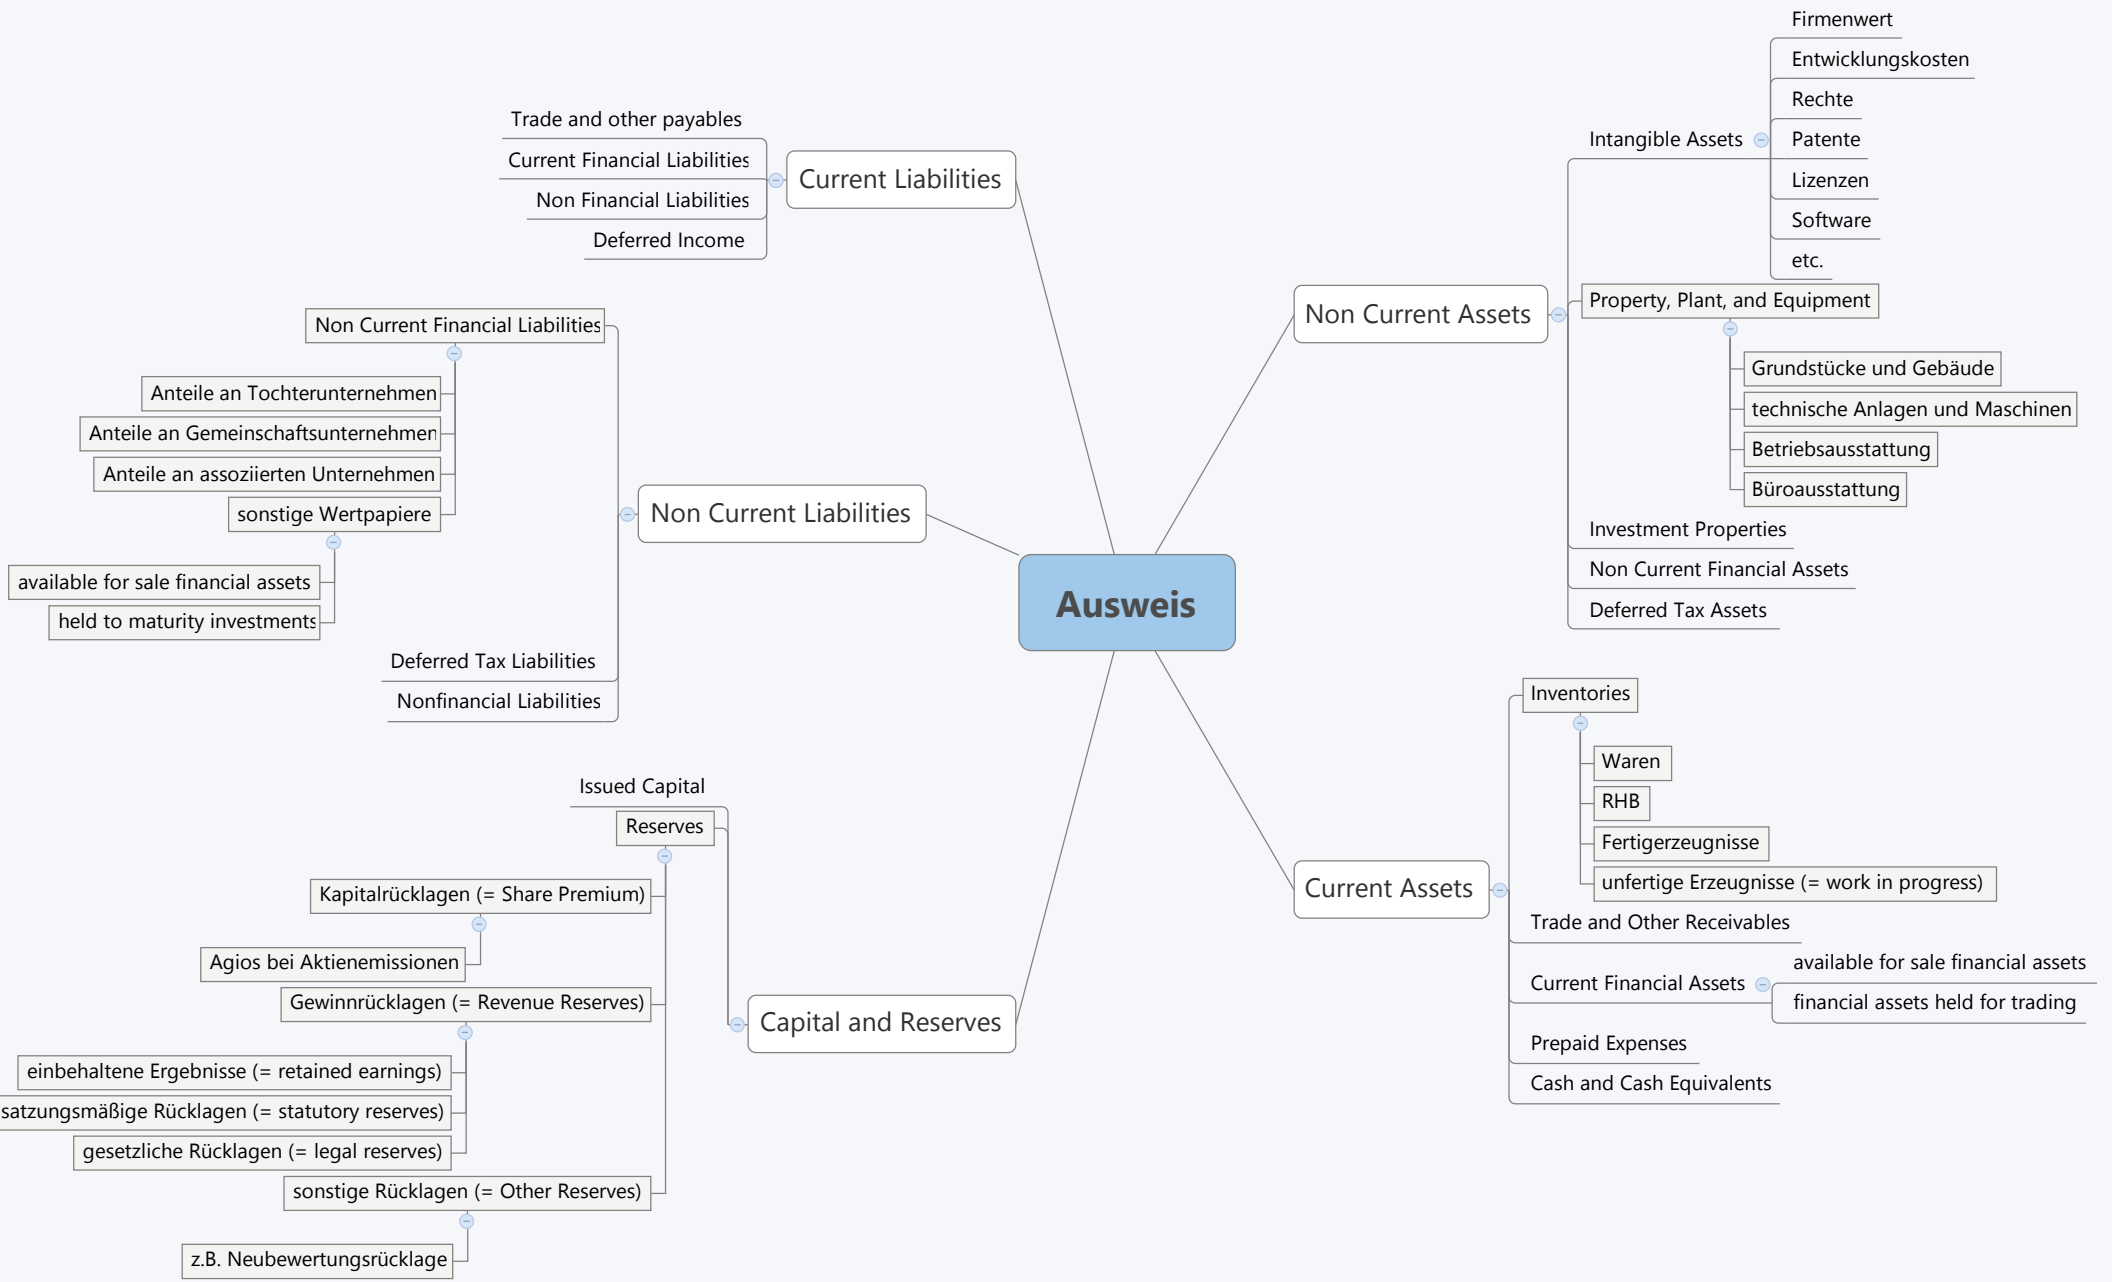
Ausweis

Current Liabilities
Trade and other payables
Current Financial Liabilities
Non Financial Liabilities
Deferred Income

Non Current Liabilities
Non Current Financial Liabilities
Anteile an Tochterunternehmen
Anteile an Gemeinschaftsunternehmen
Anteile an assoziierten Unternehmen
sonstige Wertpapiere
available for sale financial assets
held to maturity investments
Deferred Tax Liabilities
Nonfinancial Liabilities

Capital and Reserves
Issued Capital
Reserves
Kapitalrücklagen (= Share Premium)
Agios bei Aktienemissionen
Gewinnrücklagen (= Revenue Reserves)
einbehaltene Ergebnisse (= retained earnings)
satzungsmäßige Rücklagen (= statutory reserves)
gesetzliche Rücklagen (= legal reserves)
sonstige Rücklagen (= Other Reserves)
z.B. Neubewertungsrücklage

Non Current Assets
Intangible Assets
Firmenwert
Entwicklungskosten
Rechte
Patente
Lizenzen
Software
etc.
Property, Plant, and Equipment
Grundstücke und Gebäude
technische Anlagen und Maschinen
Betriebsausstattung
Büroausstattung
Investment Properties
Non Current Financial Assets
Deferred Tax Assets

Current Assets
Inventories
Waren
RHB
Fertigerzeugnisse
unfertige Erzeugnisse (= work in progress)
Trade and Other Receivables
Current Financial Assets
available for sale financial assets
financial assets held for trading
Prepaid Expenses
Cash and Cash Equivalents